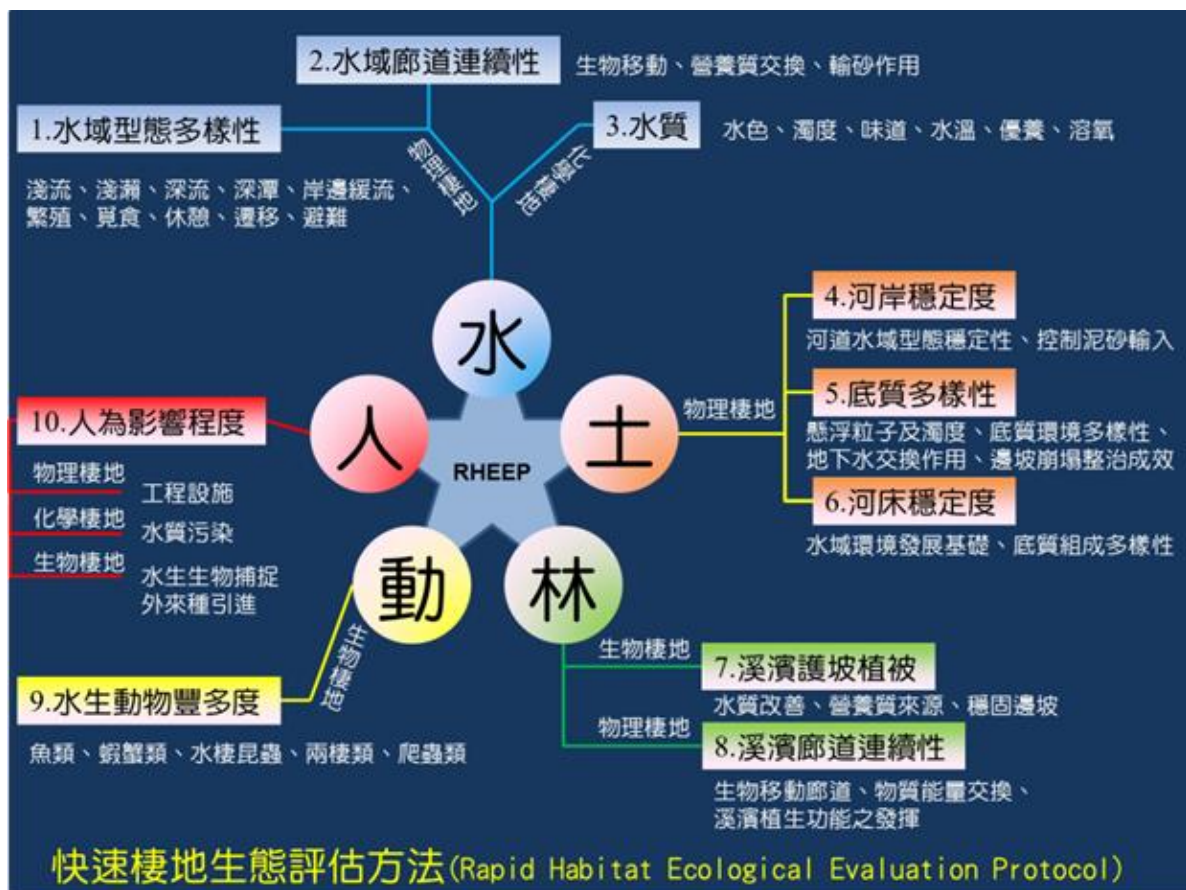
2.水域廊道連續性 生物移動、營養質交換、輸砂作用

1.水域型態多樣性

3.水質 水色、濁度、味道、水溫、優養、溶氧

物理棲地

化學棲地

淺流、淺瀨、深流、深潭、岸邊緩流、繁殖、覓食、休憩、遷移、避難

水

4.河岸穩定度
河道水域型態穩定性、控制泥砂輸入

物理棲地

5.底質多樣性
懸浮粒子及濁度、底質環境多樣性、地下水交換作用、邊坡崩塌整治成效

10.人為影響程度

人

RHEEP

土

物理棲地 工程設施

化學棲地 水質污染

生物棲地 水生生物捕捉 外來種引進

6.河床穩定度
水域環境發展基礎、底質組成多樣性

動

林

生物棲地

生物棲地

7.溪濱護坡植被
水質改善、營養質來源、穩固邊坡

9.水生動物豐多度

物理棲地

8.溪濱廊道連續性

魚類、蝦蟹類、水棲昆蟲、兩棲類、爬蟲類

生物移動廊道、物質能量交換、溪濱植生功能之發揮

快速棲地生態評估方法(Rapid Habitat Ecological Evaluation Protocol)